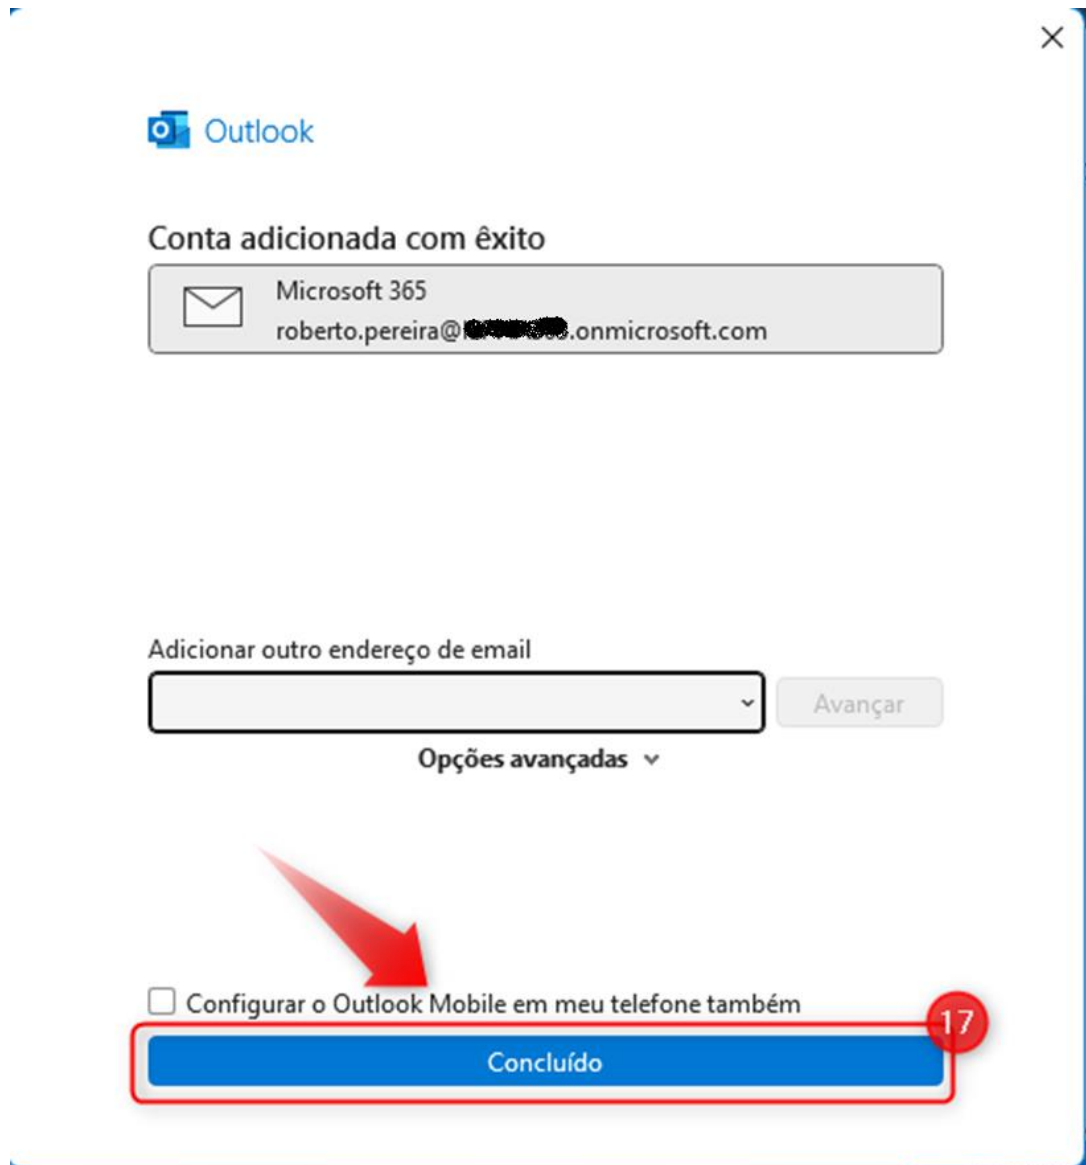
×

Outlook

Conta adicionada com êxito

Microsoft 365
roberto.pereira@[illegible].onmicrosoft.com

Adicionar outro endereço de email

Avançar

Opções avançadas

Configurar o Outlook Mobile em meu telefone também

17

Concluído